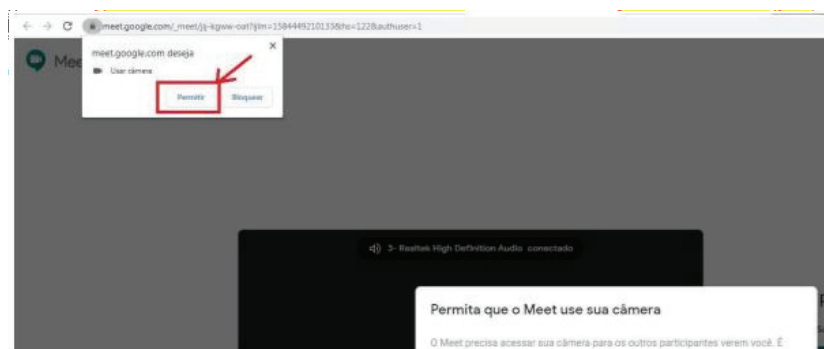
meet.google.com/_meet/jj-kgww-oat?ijlm=1584449210133&hs=122&authuser=1

Mee

meet.google.com deseja

Usar câmera

Permitir

Bloquear

3- Realtek High Definition Audio conectado

Permita que o Meet use sua câmera

O Meet precisa acessar sua câmera para os outros participantes verem você. É